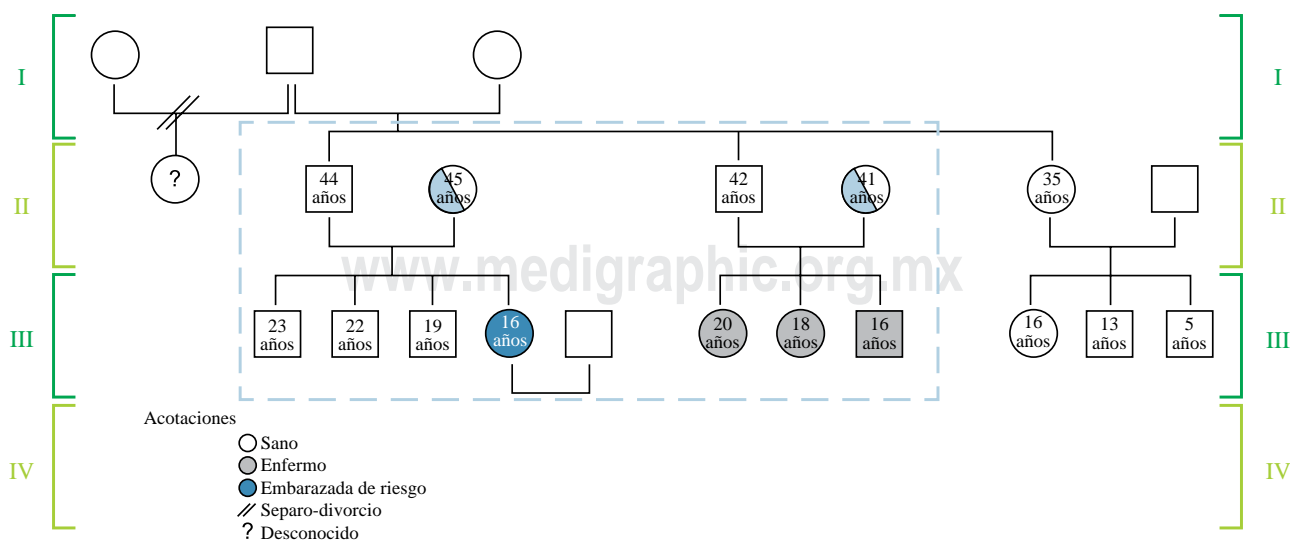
I
I
?
44 años
45 años
42 años
41 años
35 años
II
II
www.medigraphic.org.mx
23 años
22 años
19 años
16 años
20 años
18 años
16 años
16 años
13 años
5 años
III
III
Acotaciones
Sano
Enfermo
Embarazada de riesgo
Separo-divorcio
? Desconocido
IV
IV